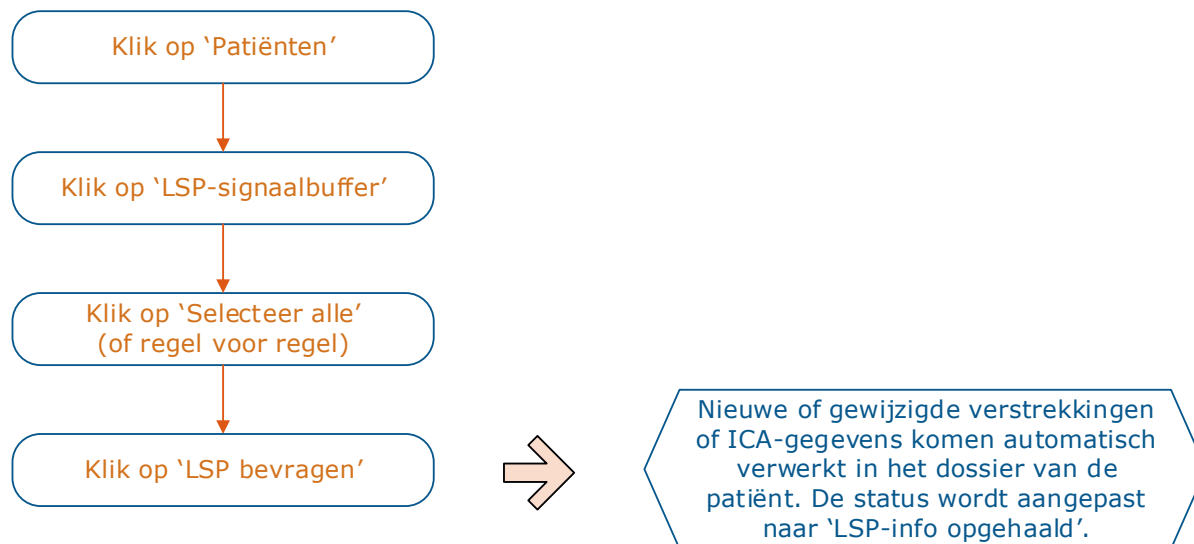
Klik op ‘Patiënten’

Klik op ‘LSP-signaalbuffer’

Klik op ‘Selecteer alle’ (of regel voor regel)

Klik op ‘LSP bevragen’

Nieuwe of gewijzigde verstrekkingen of ICA-gegevens komen automatisch verwerkt in het dossier van de patiënt. De status wordt aangepast naar ‘LSP-info opgehaald’.